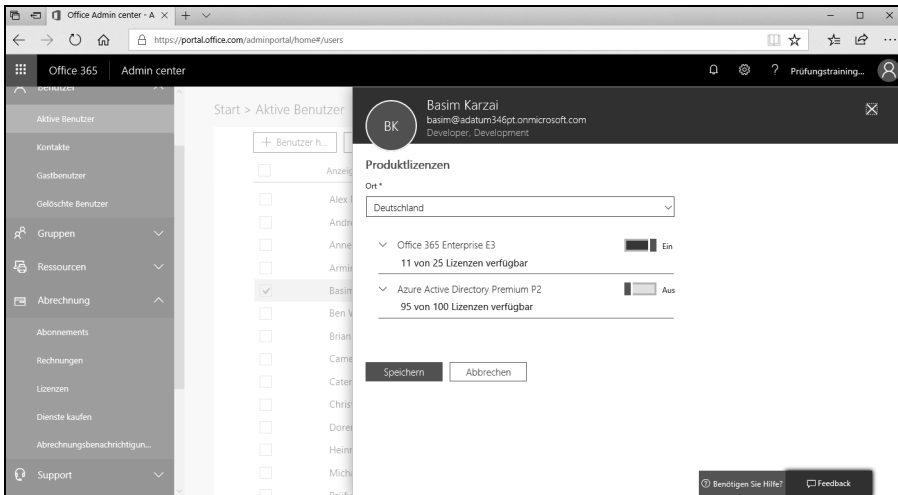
Office Admin center - A ✕ + ∨

https://portal.office.com/adminportal/home#/users

Office 365 Admin center

Prüfungstraining...

Benutzer

Aktive Benutzer

Kontakte

Gastbenutzer

Gelöschte Benutzer

Gruppen

Ressourcen

Abrechnung

Abonnements

Rechnungen

Lizenzen

Dienste kaufen

Abrechnungsbenachrichtigun...

Support

Start > Aktive Benutzer

+ Benutzer h...

Anzeig

Alex

Andr

Anne

Armi

Basim

Ben V

Brian

Came

Cater

Chris

Dore

Heinr

Mich

BK

Basim Karzai

basim@adatum346pt.onmicrosoft.com

Developer, Development

Produktlizenzen

Ort *

Deutschland

Office 365 Enterprise E3

Ein

11 von 25 Lizenzen verfügbar

Azure Active Directory Premium P2

Aus

95 von 100 Lizenzen verfügbar

Speichern

Abbrechen

Benötigen Sie Hilfe?

Feedback